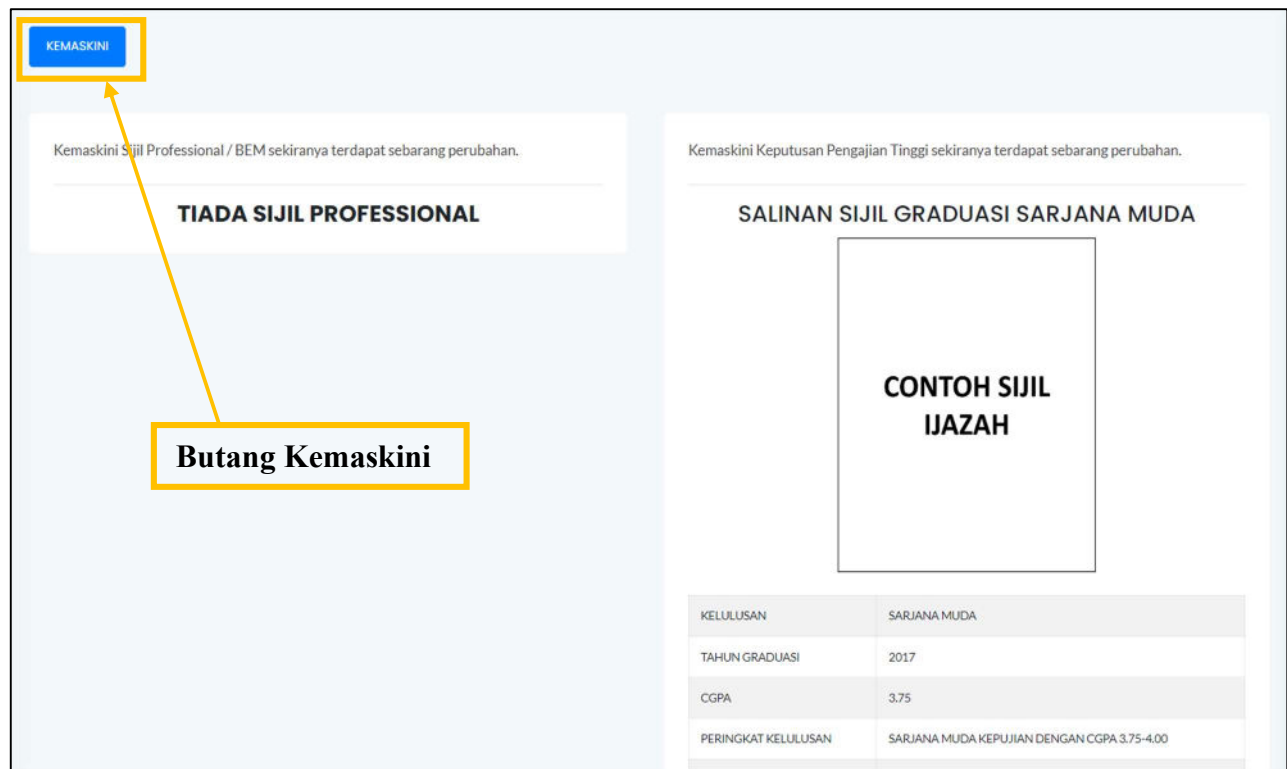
KEMASKINI

Kemaskini Sijil Professional / BEM sekiranya terdapat sebarang perubahan.

TIADA SIJIL PROFESSIONAL

Butang Kemaskini

Kemaskini Keputusan Pengajian Tinggi sekiranya terdapat sebarang perubahan.

SALINAN SIJIL GRADUASI SARJANA MUDA

CONTOH SIJIL IJAZAH

| | |
|---|---|
| KELULUSAN | SARJANA MUDA |
| TAHUN GRADUASI | 2017 |
| CGPA | 3.75 |
| PERINGKAT KELULUSAN | SARJANA MUDA KEPUJIAN DENGAN CGPA 3.75-4.00 |